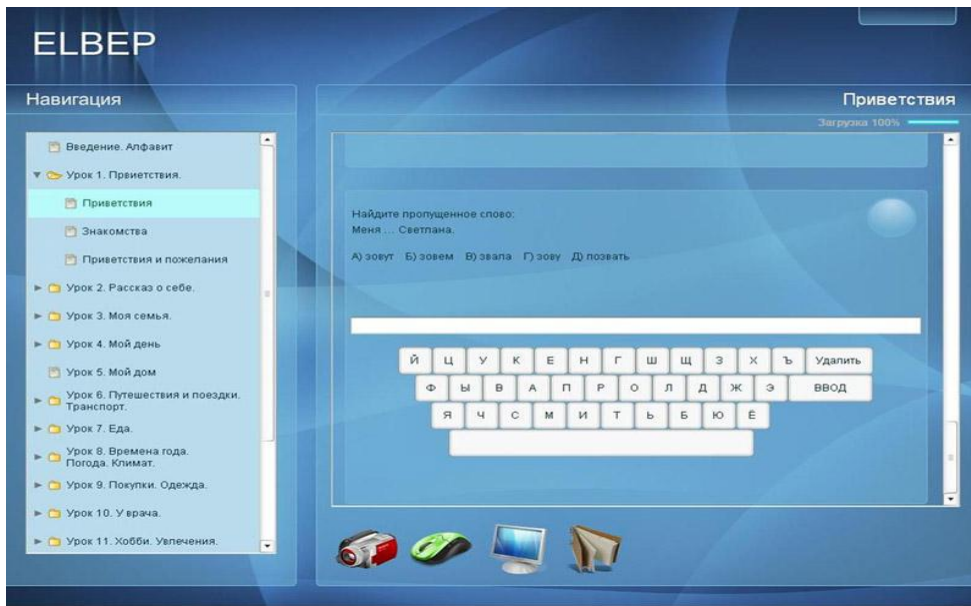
ELBEP

Навигация

Приветствия

Загрузка 100%

Введение. Алфавит

Урок 1. Приветствия.

Приветствия

Знакомства

Приветствия и пожелания

Урок 2. Рассказ о себе.

Урок 3. Моя семья.

Урок 4. Мой день

Урок 5. Мой дом

Урок 6. Путешествия и поездки. Транспорт.

Урок 7. Еда.

Урок 8. Времена года. Погода. Климат.

Урок 9. Покупки. Одежда.

Урок 10. У врача.

Урок 11. Хобби. Увлечения.

Найдите пропущенное слово:
Меня ... Светлана.

А) зовут Б) зовем В) звала Г) зову Д) позвать

| Й | Ц | У | К | Е | Н | Г | Ш | Щ | З | Х | Ъ | Удалить |
|---|---|---|---|---|---|---|---|---|---|---|---|---|
| Ф | Ы | В | А | П | Р | О | Л | Д | Ж | Э | ВВОД | |
| Я | Ч | С | М | И | Т | Ь | Б | Ю | Ё | | | |